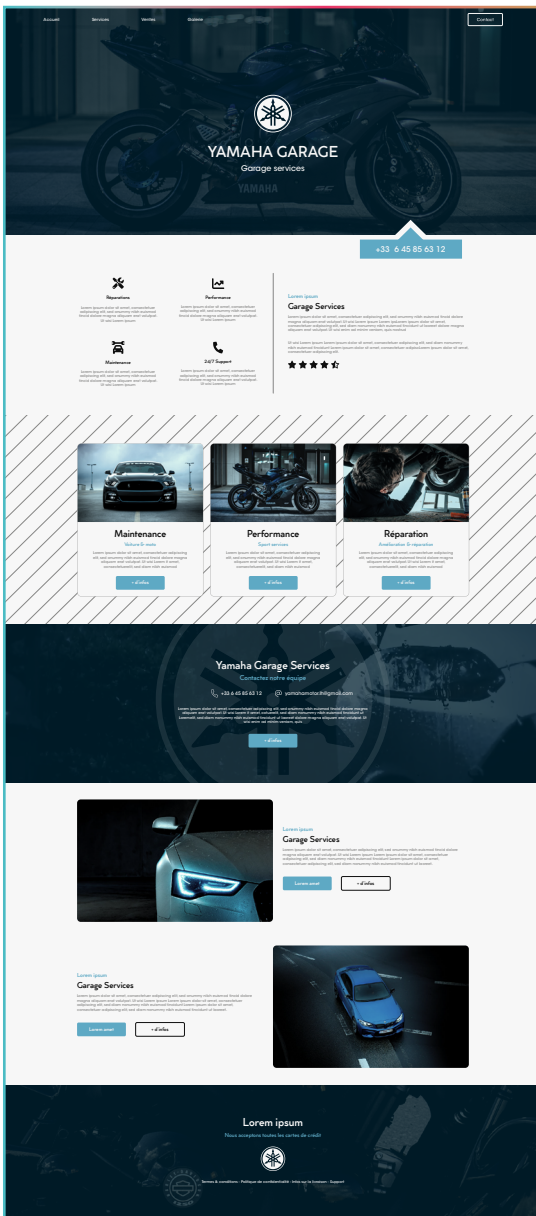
Accueil Services Ventes Galerie Contact

YAMAHA GARAGE
Garage services

+33 6 45 85 63 12

Réparations
Lorem ipsum dolor sit amet, consectetuer adipiscing elit, sed nonummy nibh euismod tincid dolore magna aliquam erat volutpat. Ut wisi Lorem ipsum.

Performance
Lorem ipsum dolor sit amet, consectetuer adipiscing elit, sed nonummy nibh euismod Ut wisi Lorem ipsum.

Maintenance
Lorem ipsum dolor sit amet, consectetuer adipiscing elit, sed nonummy nibh euismod tincid dolore magna aliquam erat volutpat. Ut wisi Lorem ipsum.

24/7 Support
Lorem ipsum dolor sit amet, consectetuer adipiscing elit, sed nonummy nibh euismod tincid dolore magna aliquam erat volutpat. Ut wisi Lorem ipsum.

Lorem ipsum
Garage Services
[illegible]

Maintenance
Voiture & moto
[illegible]
+ d'infos

Performance
Sport services
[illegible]
+ d'infos

Réparation
Amélioration & réparation
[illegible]
+ d'infos

Yamaha Garage Services
Contactez notre équipe
+33 6 45 85 63 12 @ yamahamoto@gmail.com
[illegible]
+ d'infos

Lorem ipsum
Garage Services
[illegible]
Lorem amet + d'infos

Lorem ipsum
Garage Services
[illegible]
Lorem amet + d'infos

Lorem ipsum
Nous acceptons toutes les cartes de crédit
Termes & conditions · Politique de confidentialité · Infos sur la livraison · Support